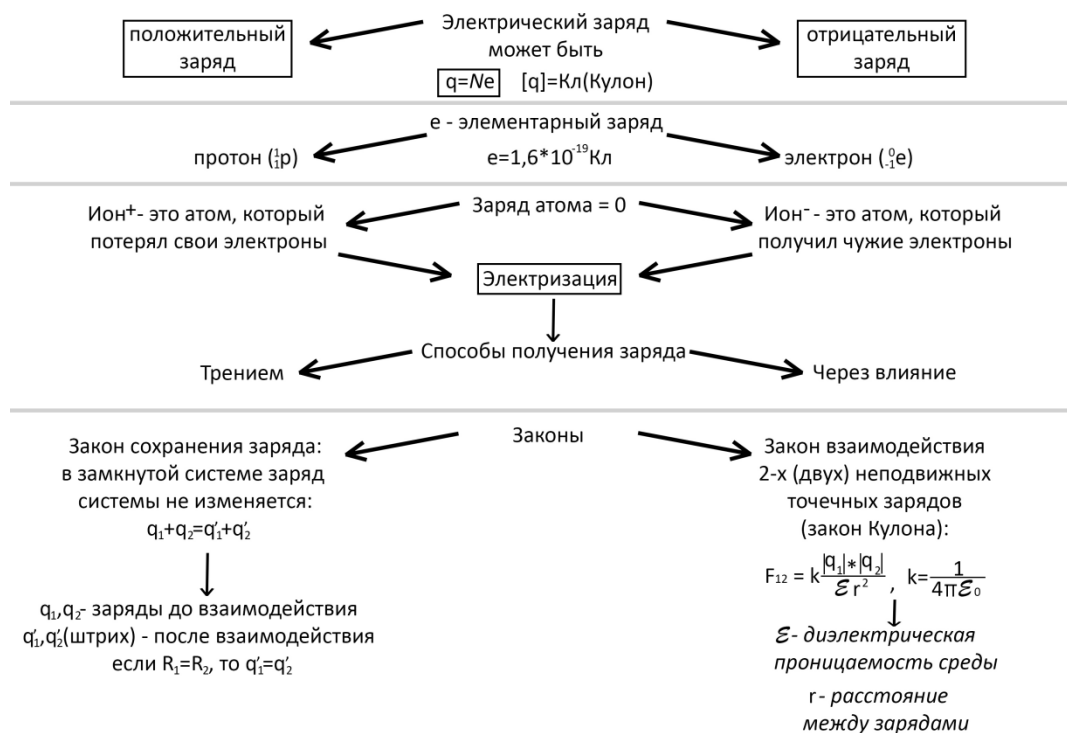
положительный заряд

Электрический заряд может быть

$q=Ne$ [q]=Кл(Кулон)

отрицательный заряд

e - элементарный заряд

протон ($^1_1p$)

$e=1{,}6*10^{-19}$Кл

электрон ($^0_{-1}e$)

Ион$^+$- это атом, который потерял свои электроны

Заряд атома = 0

Ион$^-$ - это атом, который получил чужие электроны

Электризация

Способы получения заряда

Трением

Через влияние

Законы

Закон сохранения заряда: в замкнутой системе заряд системы не изменяется:

$q_1+q_2=q'_1+q'_2$

$q_1,q_2$- заряды до взаимодействия

$q'_1,q'_2$(штрих) - после взаимодействия

если $R_1=R_2$, то $q'_1=q'_2$

Закон взаимодействия 2-х (двух) неподвижных точечных зарядов (закон Кулона):

$F_{12} = k\frac{|q_1|*|q_2|}{\mathcal{E} r^2}$, $k=\frac{1}{4\pi\mathcal{E}_0}$

$\mathcal{E}$- диэлектрическая проницаемость среды

r - расстояние между зарядами